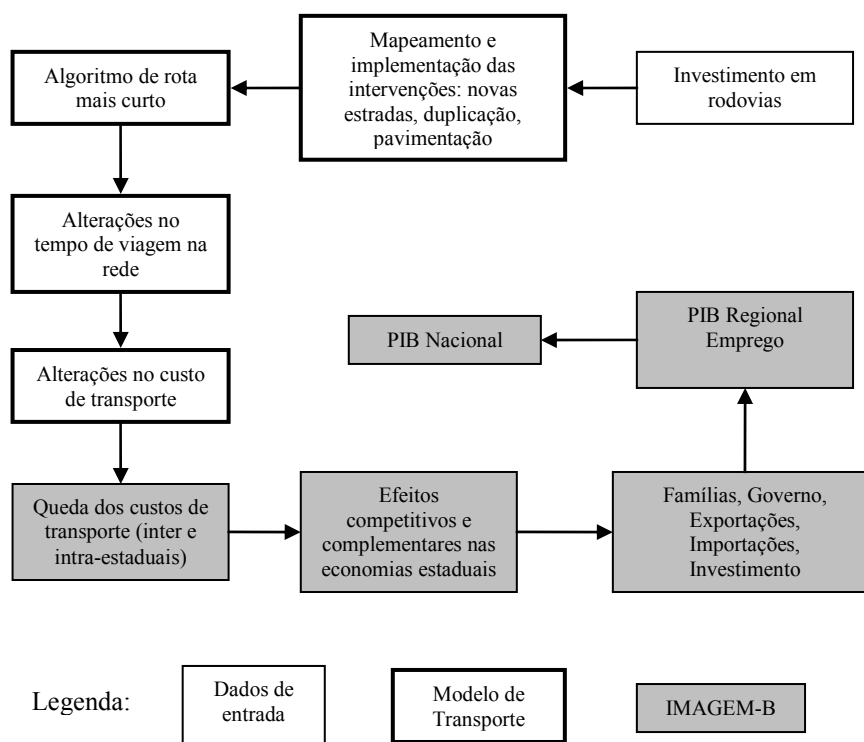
Mapeamento e implementação das intervenções: novas estradas, duplicação, pavimentação

Algoritmo de rota mais curto

Investimento em rodovias

Alterações no tempo de viagem na rede

PIB Nacional

PIB Regional Emprego

Alterações no custo de transporte

Queda dos custos de transporte (inter e intra-estaduais)

Efeitos competitivos e complementares nas economias estaduais

Famílias, Governo, Exportações, Importações, Investimento

Legenda:

Dados de entrada

Modelo de Transporte

IMAGEM-B